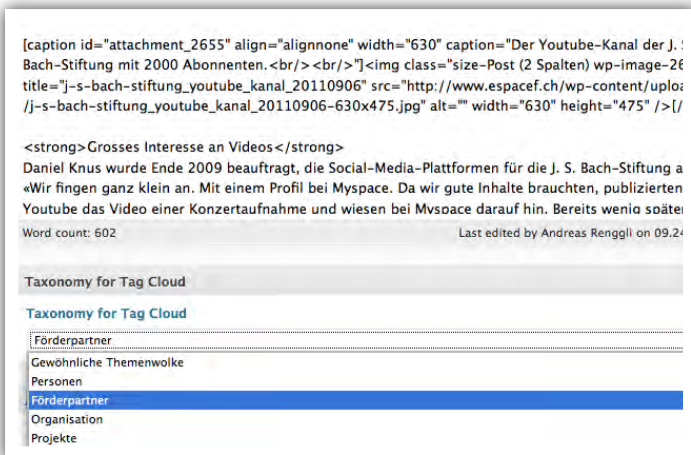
[caption id="attachment_2655" align="alignnone" width="630" caption="Der Youtube-Kanal der J. S Bach-Stiftung mit 2000 Abonnenten.<br/><br/>"]<img class="size-Post (2 Spalten) wp-image-26 title="j-s-bach-stiftung_youtube_kanal_20110906" src="http://www.espacef.ch/wp-content/uploa /j-s-bach-stiftung_youtube_kanal_20110906-630x475.jpg" alt="" width="630" height="475" />[/

<strong>Grosses Interesse an Videos</strong>
Daniel Knus wurde Ende 2009 beauftragt, die Social-Media-Plattformen für die J. S. Bach-Stiftung a «Wir fingen ganz klein an. Mit einem Profil bei Myspace. Da wir gute Inhalte brauchten, publizierten Youtube das Video einer Konzertaufnahme und wiesen bei Myspace darauf hin. Bereits wenig späte

Word count: 602

Last edited by Andreas Renggli on 09.24

Taxonomy for Tag Cloud

Taxonomy for Tag Cloud

Förderpartner

Gewöhnliche Themenwolke
Personen
Förderpartner
Organisation
Projekte